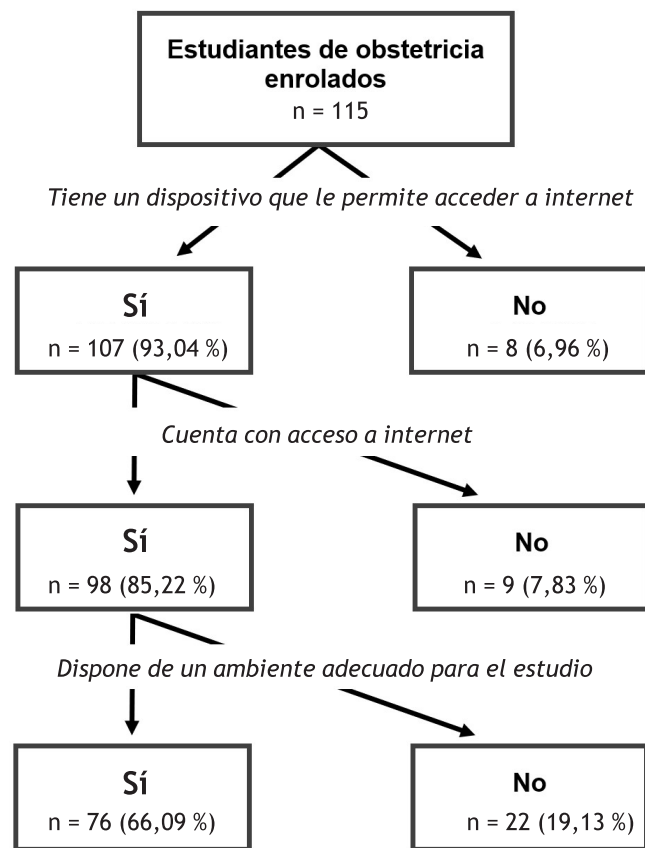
Estudiantes de obstetricia enrolados
n = 115

Tiene un dispositivo que le permite acceder a internet

Sí
n = 107 (93,04 %)

No
n = 8 (6,96 %)

Cuenta con acceso a internet

Sí
n = 98 (85,22 %)

No
n = 9 (7,83 %)

Dispone de un ambiente adecuado para el estudio

Sí
n = 76 (66,09 %)

No
n = 22 (19,13 %)